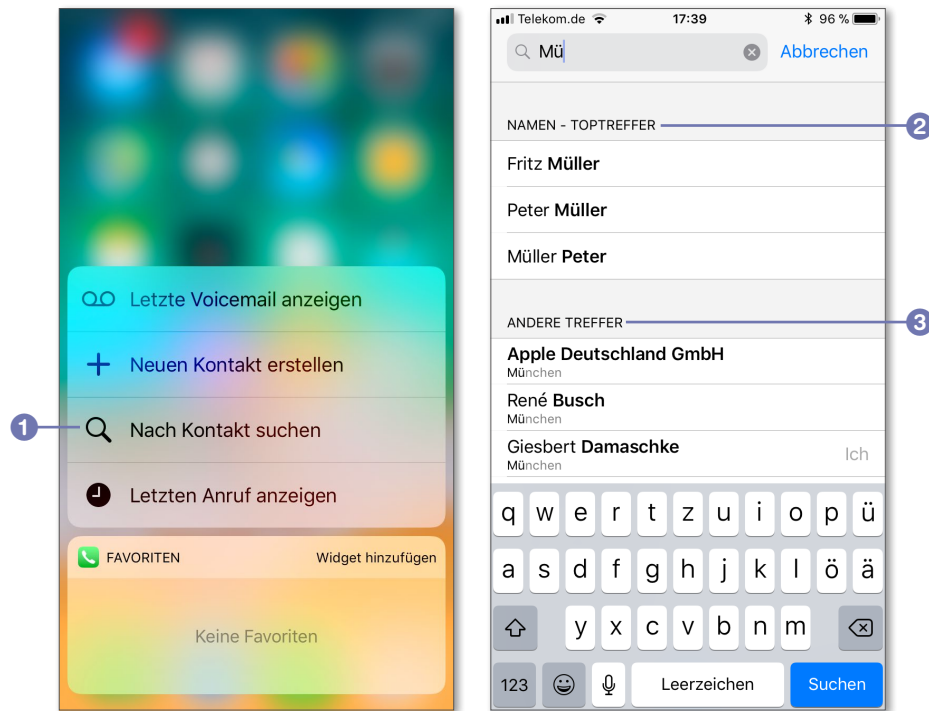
Letzte Voicemail anzeigen

Neuen Kontakt erstellen

1

Nach Kontakt suchen

Letzten Anruf anzeigen

FAVORITEN

Widget hinzufügen

Keine Favoriten

Telekom.de 17:39 96 %

Mü

Abbrechen

NAMEN - TOPTREFFER

2

Fritz **Müller**

Peter **Müller**

Müller **Peter**

ANDERE TREFFER

3

**Apple Deutschland GmbH**
München

René **Busch**
München

Giesbert **Damaschke**
München

Ich

q w e r t z u i o p ü

a s d f g h j k l ö ä

y x c v b n m

123

Leerzeichen

Suchen